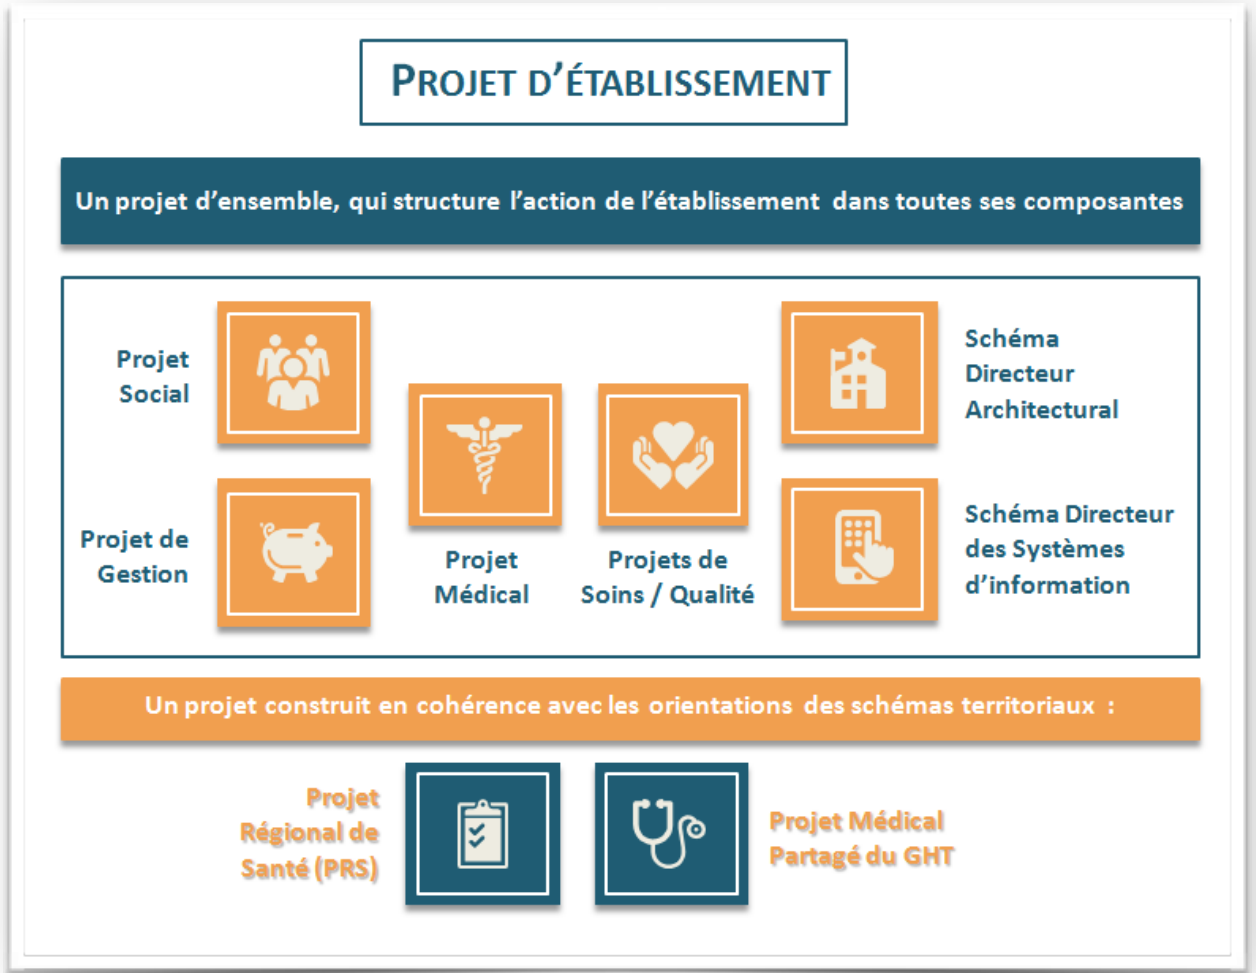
PROJET D'ÉTABLISSEMENT

Un projet d'ensemble, qui structure l'action de l'établissement dans toutes ses composantes

Projet Social

Projet de Gestion

Projet Médical

Projets de Soins / Qualité

Schéma Directeur Architectural

Schéma Directeur des Systèmes d'information

Un projet construit en cohérence avec les orientations des schémas territoriaux :

Projet Régional de Santé (PRS)

Projet Médical Partagé du GHT